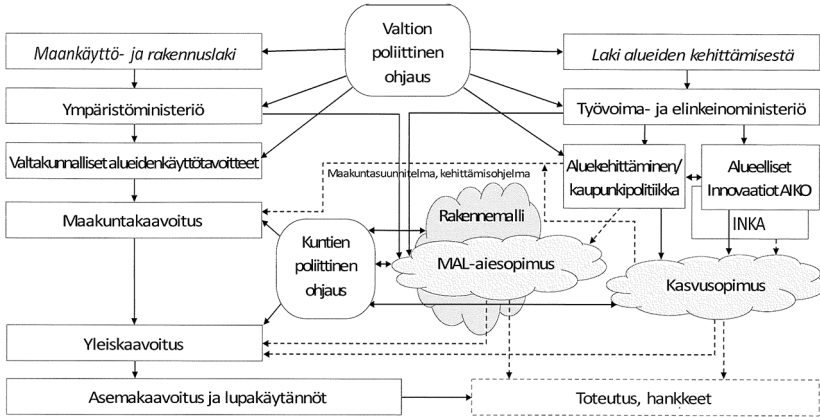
Valtion poliittinen ohjaus

Maankäyttö- ja rakennuslaki

Laki alueiden kehittämisestä

Ympäristöministeriö

Työvoima- ja elinkeinoministeriö

Valtakunnalliset alueidenkäyttötavoitteet

Maakuntasuunnitelma, kehittämisohjelma

Aluekehittäminen/ kaupunkipolitiikka

Alueelliset Innovaatiot AIKO

Maakuntakaavoitus

Rakennemalli

INKA

Kuntien poliittinen ohjaus

MAL-aiesopimus

Kasvusopimus

Yleiskaavoitus

Asemakaavoitus ja lupakäytännöt

Toteutus, hankkeet